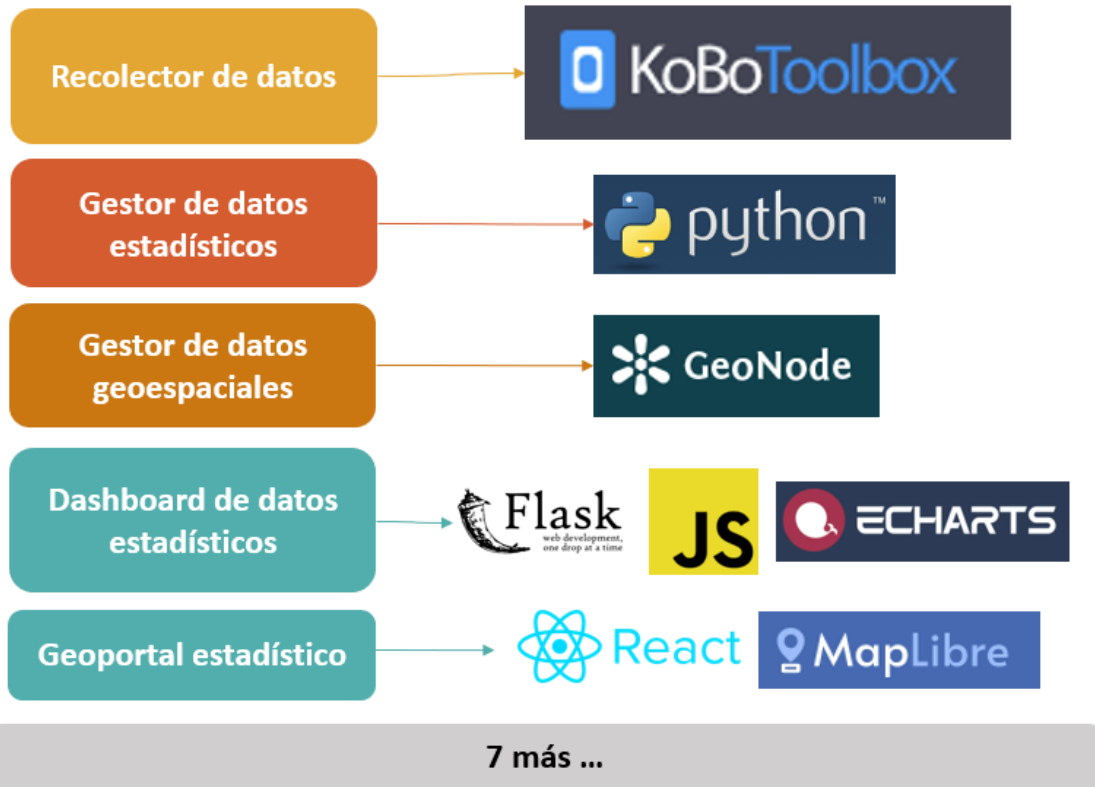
Recolector de datos

KoBoToolbox

Gestor de datos estadísticos

python™

Gestor de datos geoespaciales

GeoNode

Dashboard de datos estadísticos

Flask
web development, one drop at a time

JS

ECHARTS

Geoportal estadístico

React

MapLibre

7 más ...